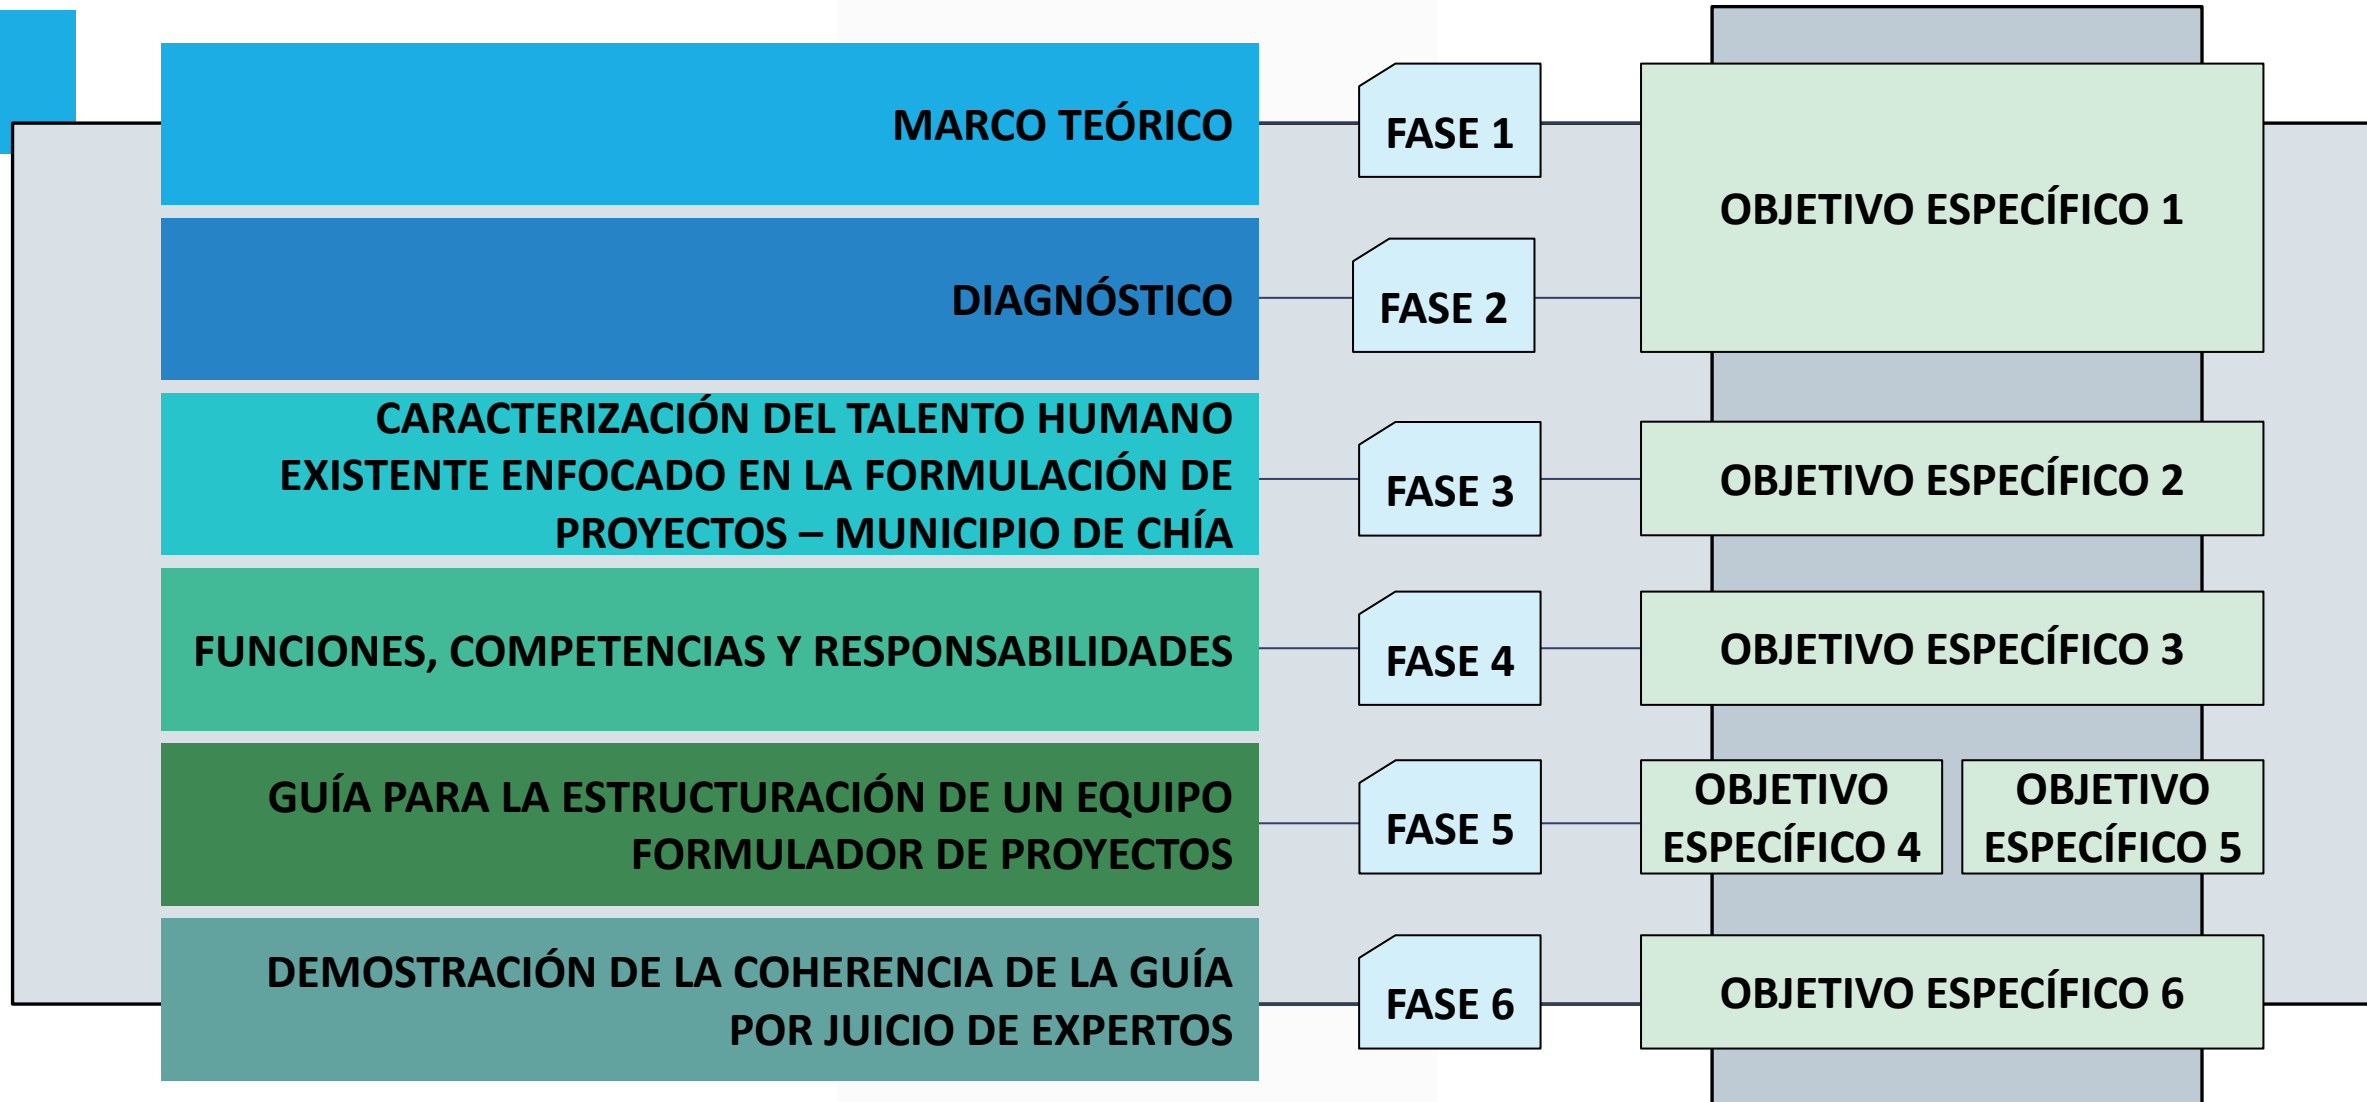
MARCO TEÓRICO

FASE 1

OBJETIVO ESPECÍFICO 1

DIAGNÓSTICO

FASE 2

CARACTERIZACIÓN DEL TALENTO HUMANO EXISTENTE ENFOCADO EN LA FORMULACIÓN DE PROYECTOS – MUNICIPIO DE CHÍA

FASE 3

OBJETIVO ESPECÍFICO 2

FUNCIONES, COMPETENCIAS Y RESPONSABILIDADES

FASE 4

OBJETIVO ESPECÍFICO 3

GUÍA PARA LA ESTRUCTURACIÓN DE UN EQUIPO FORMULADOR DE PROYECTOS

FASE 5

OBJETIVO ESPECÍFICO 4

OBJETIVO ESPECÍFICO 5

DEMOSTRACIÓN DE LA COHERENCIA DE LA GUÍA POR JUICIO DE EXPERTOS

FASE 6

OBJETIVO ESPECÍFICO 6